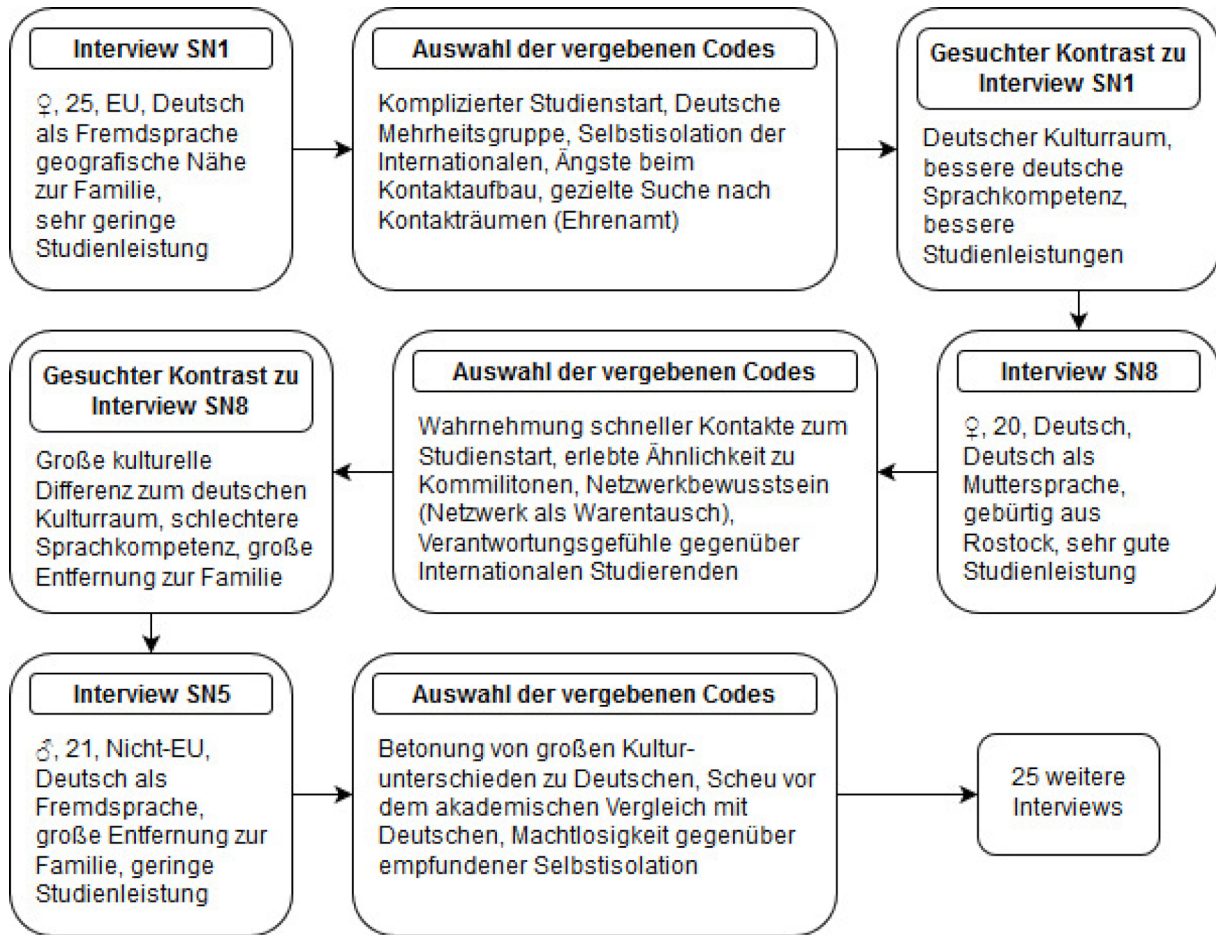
Interview SN1

♀, 25, EU, Deutsch als Fremdsprache geografische Nähe zur Familie, sehr geringe Studienleistung

Auswahl der vergebenen Codes

Komplizierter Studienstart, Deutsche Mehrheitsgruppe, Selbstisolation der Internationalen, Ängste beim Kontaktaufbau, gezielte Suche nach Kontakträumen (Ehrenamt)

Gesuchter Kontrast zu Interview SN1

Deutscher Kulturraum, bessere deutsche Sprachkompetenz, bessere Studienleistungen

Interview SN8

♀, 20, Deutsch, Deutsch als Muttersprache, gebürtig aus Rostock, sehr gute Studienleistung

Auswahl der vergebenen Codes

Wahrnehmung schneller Kontakte zum Studienstart, erlebte Ähnlichkeit zu Kommilitonen, Netzwerkbewusstsein (Netzwerk als Warentausch), Verantwortungsgefühle gegenüber Internationalen Studierenden

Gesuchter Kontrast zu Interview SN8

Große kulturelle Differenz zum deutschen Kulturraum, schlechtere Sprachkompetenz, große Entfernung zur Familie

Interview SN5

♂, 21, Nicht-EU, Deutsch als Fremdsprache, große Entfernung zur Familie, geringe Studienleistung

Auswahl der vergebenen Codes

Betonung von großen Kulturunterschieden zu Deutschen, Scheu vor dem akademischen Vergleich mit Deutschen, Machtlosigkeit gegenüber empfundener Selbstisolation

25 weitere Interviews